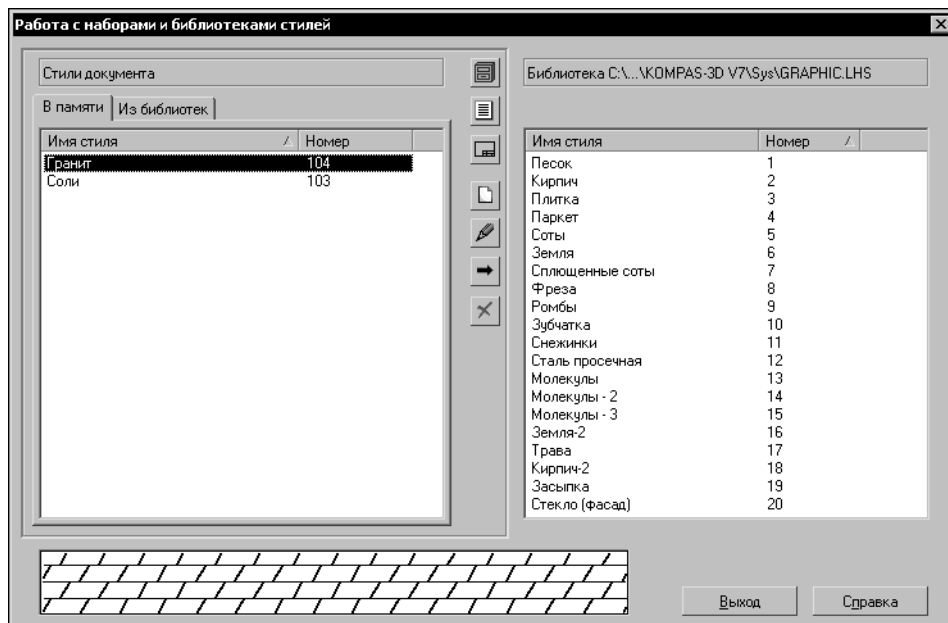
Работа с наборами и библиотеками стилей

Стили документа

В памяти | Из библиотек

| Имя стиля | Номер |
|---|---|
| Гранит | 104 |
| Соли | 103 |

Библиотека C:\...\KOMPAS-3D V7\Sys\GRAPHIC.LHS

| Имя стиля | Номер |
|---|---|
| Песок | 1 |
| Кирпич | 2 |
| Плитка | 3 |
| Паркет | 4 |
| Соты | 5 |
| Земля | 6 |
| Сплющенные соты | 7 |
| Фреза | 8 |
| Ромбы | 9 |
| Зубчатка | 10 |
| Снежинки | 11 |
| Сталь просечная | 12 |
| Молекулы | 13 |
| Молекулы - 2 | 14 |
| Молекулы - 3 | 15 |
| Земля-2 | 16 |
| Трава | 17 |
| Кирпич-2 | 18 |
| Засыпка | 19 |
| Стекло (фасад) | 20 |

Выход

Справка